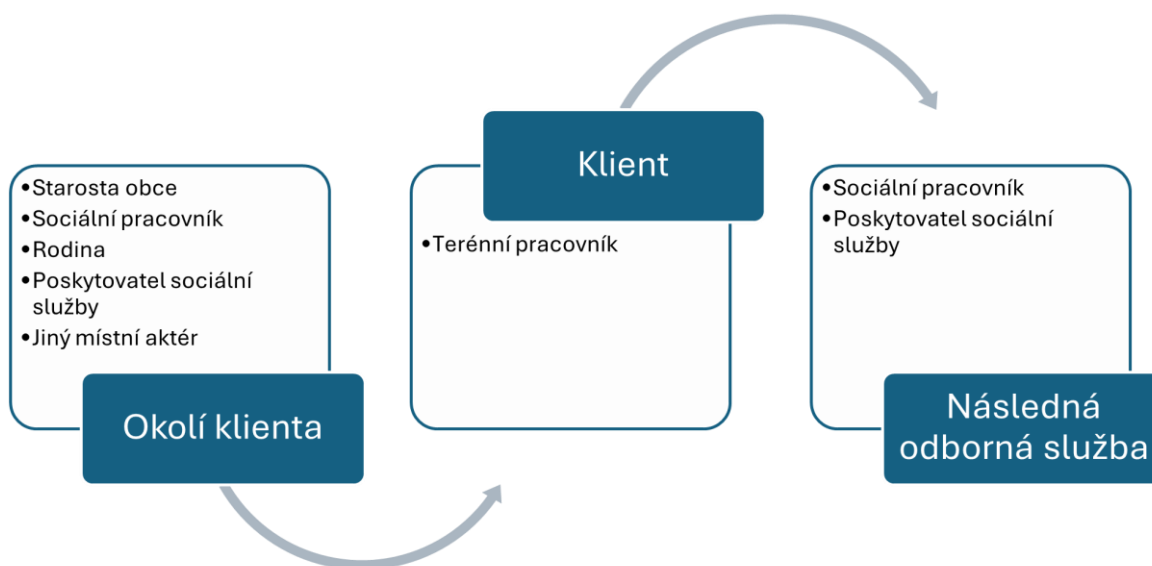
•Starosta obce
•Sociální pracovník
•Rodina
•Poskytovatel sociální služby
•Jiný místní aktér

Okolí klienta

Klient

•Terénní pracovník

•Sociální pracovník
•Poskytovatel sociální služby

Následná odborná služba